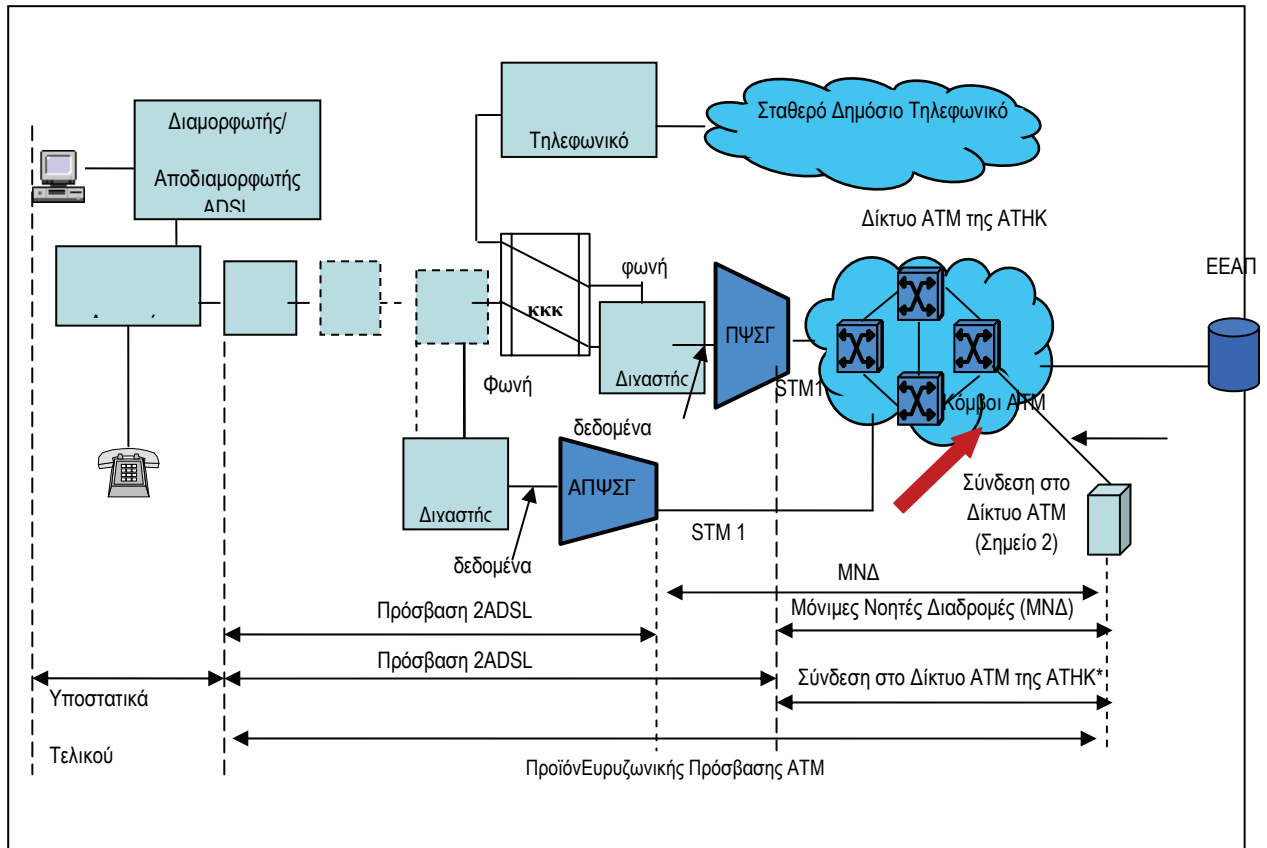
Διαμορφωτής/

Αποδιαμορφωτής ADSL

Τηλεφωνικό

Σταθερό Δημόσιο Τηλεφωνικό

Δίκτυο ΑΤΜ της ΑΤΗΚ

ΕΕΑΠ

φωνή

ΚΚΚ

ΠΨΣΓ

Διχαστής

Φωνή

STM1

Κόμβοι ΑΤΜ

δεδομένα

Διχαστής

ΑΠΨΣΓ

Σύνδεση στο Δίκτυο ΑΤΜ (Σημείο 2)

STM 1

δεδομένα

ΜΝΔ

Πρόσβαση 2ADSL

Μόνιμες Νοητές Διαδρομές (ΜΝΔ)

Πρόσβαση 2ADSL

Σύνδεση στο Δίκτυο ΑΤΜ της ΑΤΗΚ*

Υποστατικά

Τελικού

ΠροϊόνΕυρυζωνικής Πρόσβασης ΑΤΜ